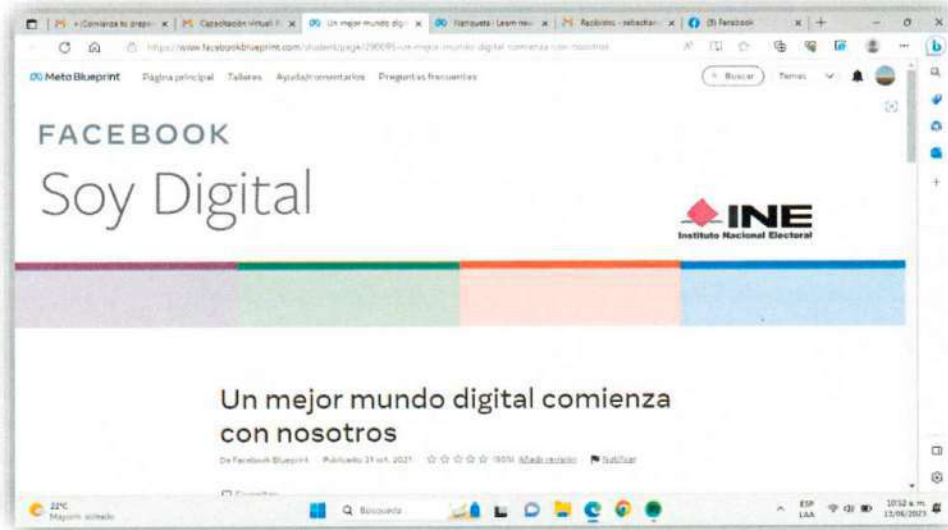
M ¡Comienza tu prepa | M Capacitación virtual | Un mejor mundo digi | Nanquete - Learn new | M Recibidos - sebastian | (3) Facebook

https://www.facebookblueprint.com/student/page/290095-un-mejor-mundo-digital-comienza-con-nosotros

Meta Blueprint Página principal Talleres Ayuda/comentarios Preguntas frecuentes Buscar Temas

FACEBOOK

Soy Digital

INE
Instituto Nacional Electoral

Un mejor mundo digital comienza con nosotros

De Facebook Blueprint · Publicado 21 oct. 2021 (501) Añadir revisión Notificar

22°C
Mayorm. soleado

Búsqueda

ESP
LAA

10:52 a. m.
13/06/2023